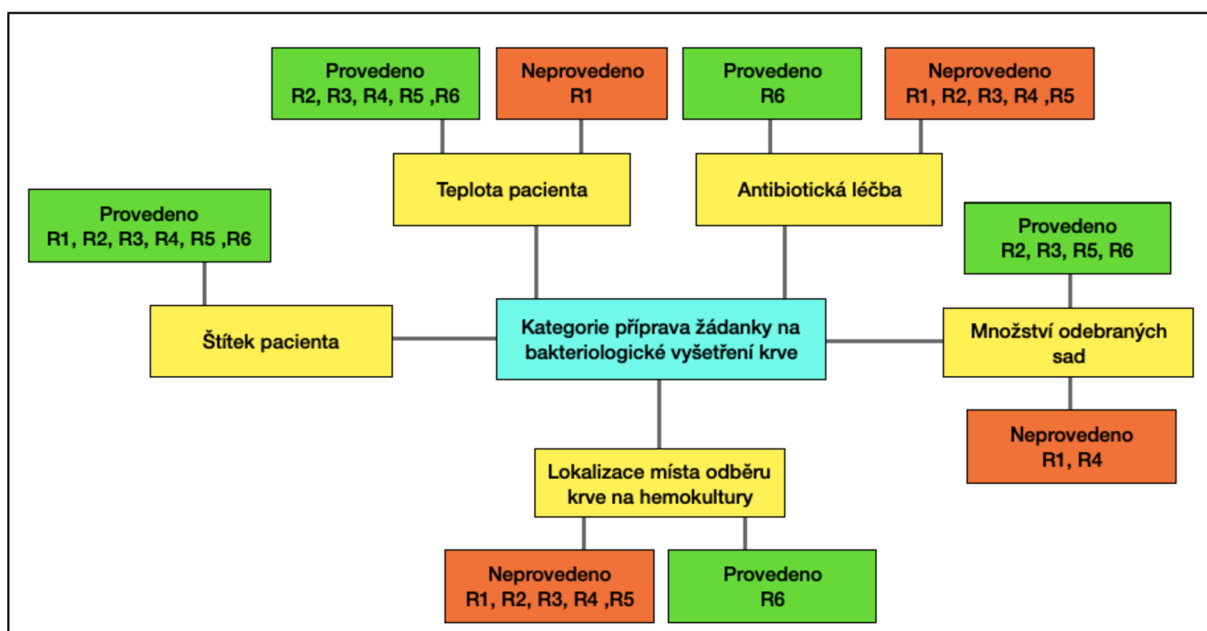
Provedeno
R2, R3, R4, R5 ,R6

Neprovedeno
R1

Provedeno
R6

Neprovedeno
R1, R2, R3, R4 ,R5

Teplota pacienta

Antibiotická léčba

Provedeno
R1, R2, R3, R4, R5 ,R6

Provedeno
R2, R3, R5, R6

Štítek pacienta

Kategorie příprava žádanky na bakteriologické vyšetření krve

Množství odebraných sad

Neprovedeno
R1, R4

Lokalizace místa odběru krve na hemokultury

Neprovedeno
R1, R2, R3, R4 ,R5

Provedeno
R6